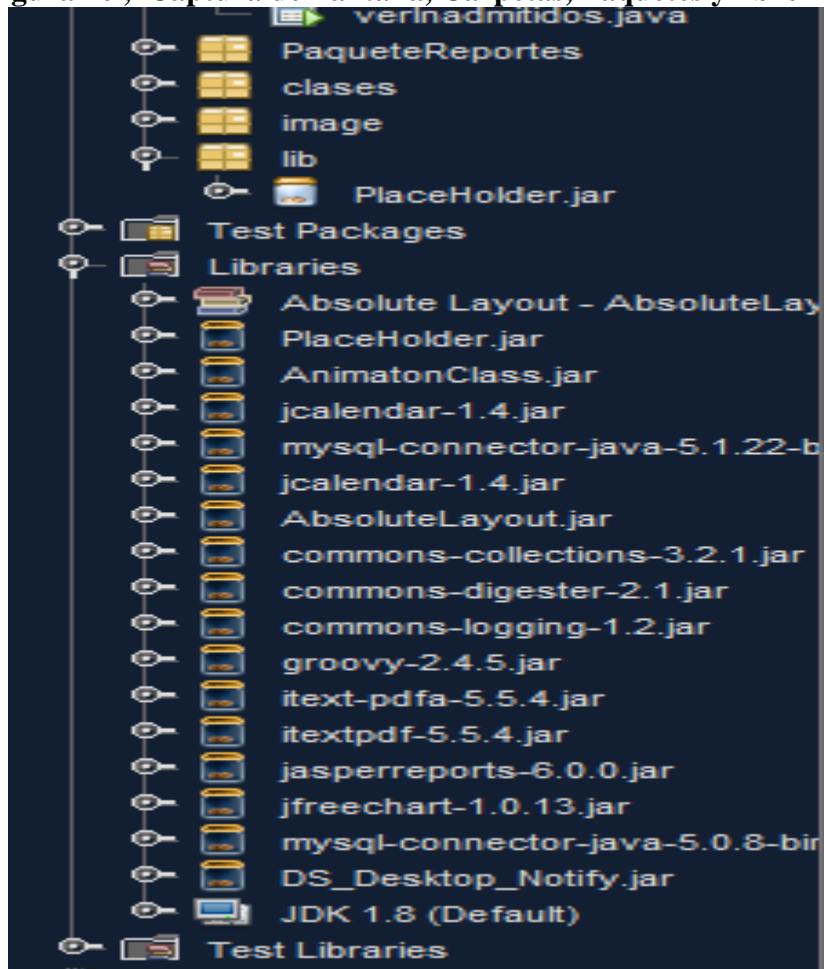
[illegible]
verInadmitidos.java
PaqueteReportes
clases
image
lib
PlaceHolder.jar
Test Packages
Libraries
Absolute Layout - AbsoluteLay
PlaceHolder.jar
AnimatonClass.jar
jcalendar-1.4.jar
mysql-connector-java-5.1.22-b
jcalendar-1.4.jar
AbsoluteLayout.jar
commons-collections-3.2.1.jar
commons-digester-2.1.jar
commons-logging-1.2.jar
groovy-2.4.5.jar
itext-pdfa-5.5.4.jar
itextpdf-5.5.4.jar
jasperreports-6.0.0.jar
jfreechart-1.0.13.jar
mysql-connector-java-5.0.8-bir
DS_Desktop_Notify.jar
JDK 1.8 (Default)
Test Libraries